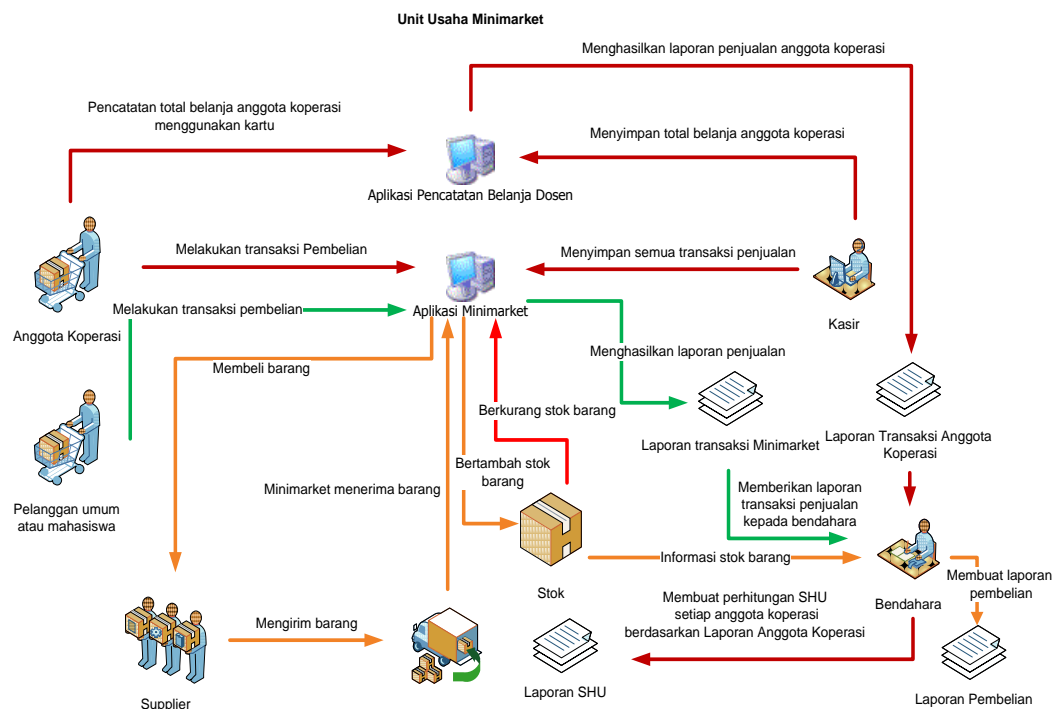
Unit Usaha Minimarket

Menghasilkan laporan penjualan anggota koperasi

Pencatatan total belanja anggota koperasi menggunakan kartu

Menyimpan total belanja anggota koperasi

Aplikasi Pencatatan Belanja Dosen

Melakukan transaksi Pembelian

Menyimpan semua transaksi penjualan

Anggota Koperasi

Melakukan transaksi pembelian

Aplikasi Minimarket

Kasir

Membeli barang

Menghasilkan laporan penjualan

Berkurang stok barang

Laporan transaksi Minimarket

Laporan Transaksi Anggota Koperasi

Pelanggan umum atau mahasiswa

Bertambah stok barang

Minimarket menerima barang

Memberikan laporan transaksi penjualan kepada bendahara

Informasi stok barang

Membuat laporan pembelian

Stok

Membuat perhitungan SHU setiap anggota koperasi berdasarkan Laporan Anggota Koperasi

Bendahara

Mengirim barang

Laporan SHU

Supplier

Laporan Pembelian